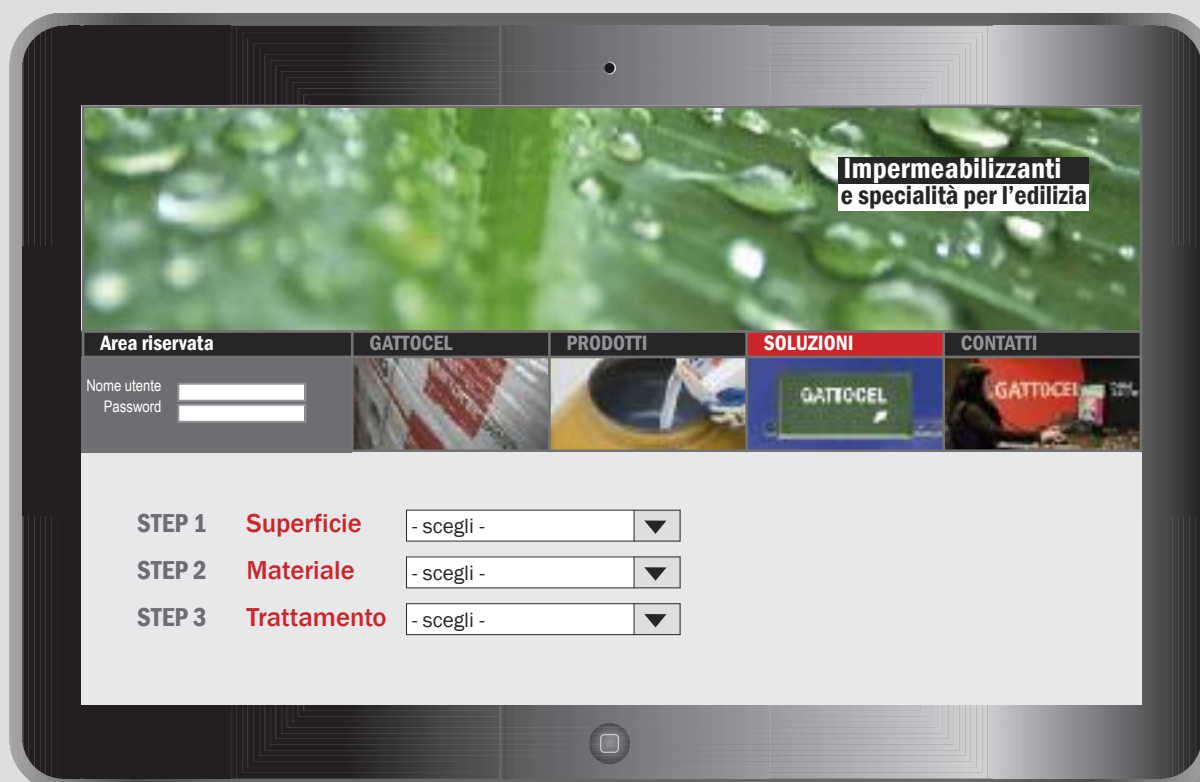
Impermeabilizzanti
e specialità per l'edilizia

Area riservata

GATTOCEL

PRODOTTI

SOLUZIONI

CONTATTI

Nome utente
Password

GATTOCEL

GATTOCEL

STEP 1 Superficie - scegli -
STEP 2 Materiale - scegli -
STEP 3 Trattamento - scegli -